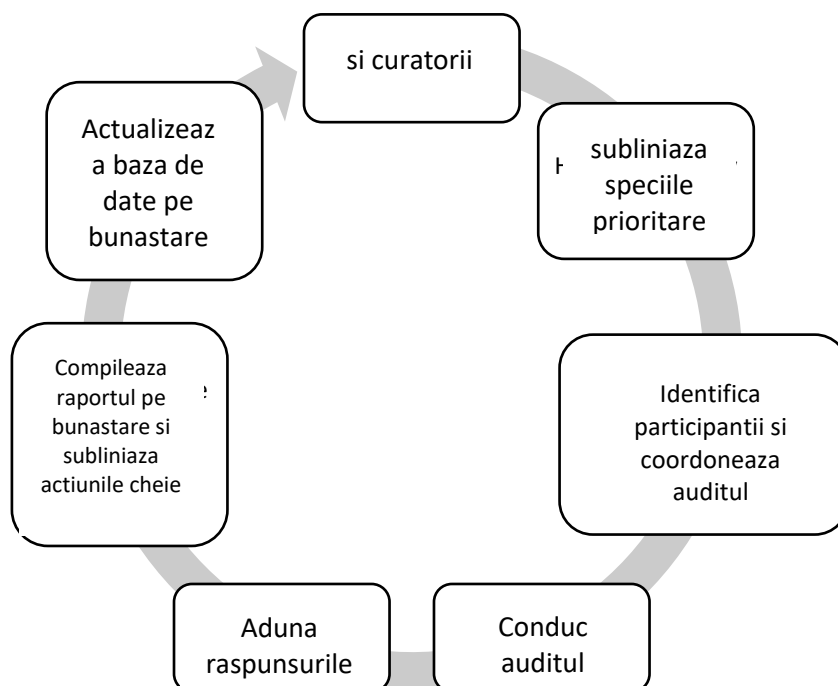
si curatorii

subliniaza speciile prioritare

Identifica participantii si coordoneaza auditul

Conduc auditul

Aduna raspunsurile

Compileaza raportul pe bunastare si subliniaza actiunile cheie

Actualizeaza baza de date pe bunastare